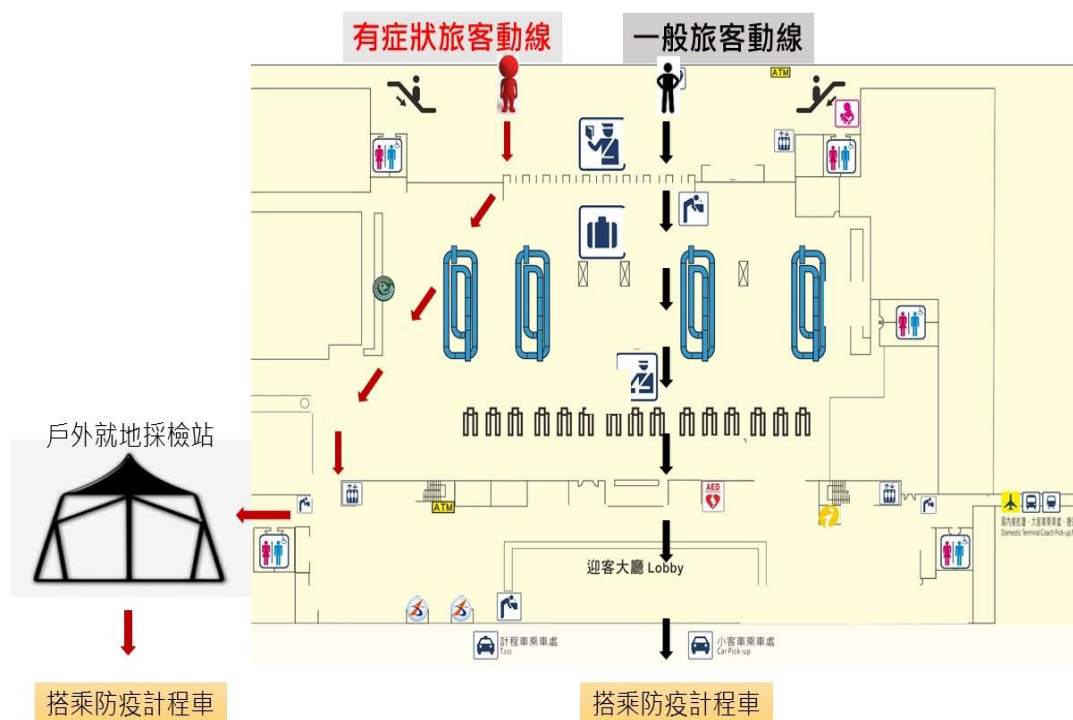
有症狀旅客動線

一般旅客動線

ATM

戶外就地採檢站

AED

ATM

國內航廈・大巴車乘車處
Domestic Terminal/Coach Pick-up

迎客大廳 Lobby

計程車乘車處
Taxi

小客車乘車處
Car Pick-up

搭乘防疫計程車

搭乘防疫計程車